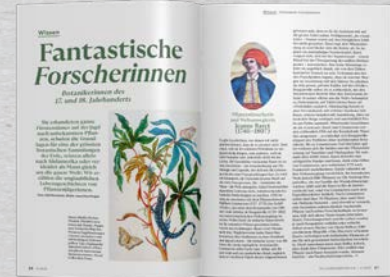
Wissen

Fantastische Forscherinnen

Botanikerinnen des 17. und 18. Jahrhunderts

Sie erkundeten ganze Kontinente auf der Jagd nach unbekannten Pflanzen, sammelten, malten und schrieben. Nun zeigt eine Ausstellung die größten botanischen Entdeckerinnen der Welt, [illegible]

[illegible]

Wissen

Pflanzensammlerin und Naturforscherin Jeanne Baret (1740–1807)

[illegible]

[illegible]